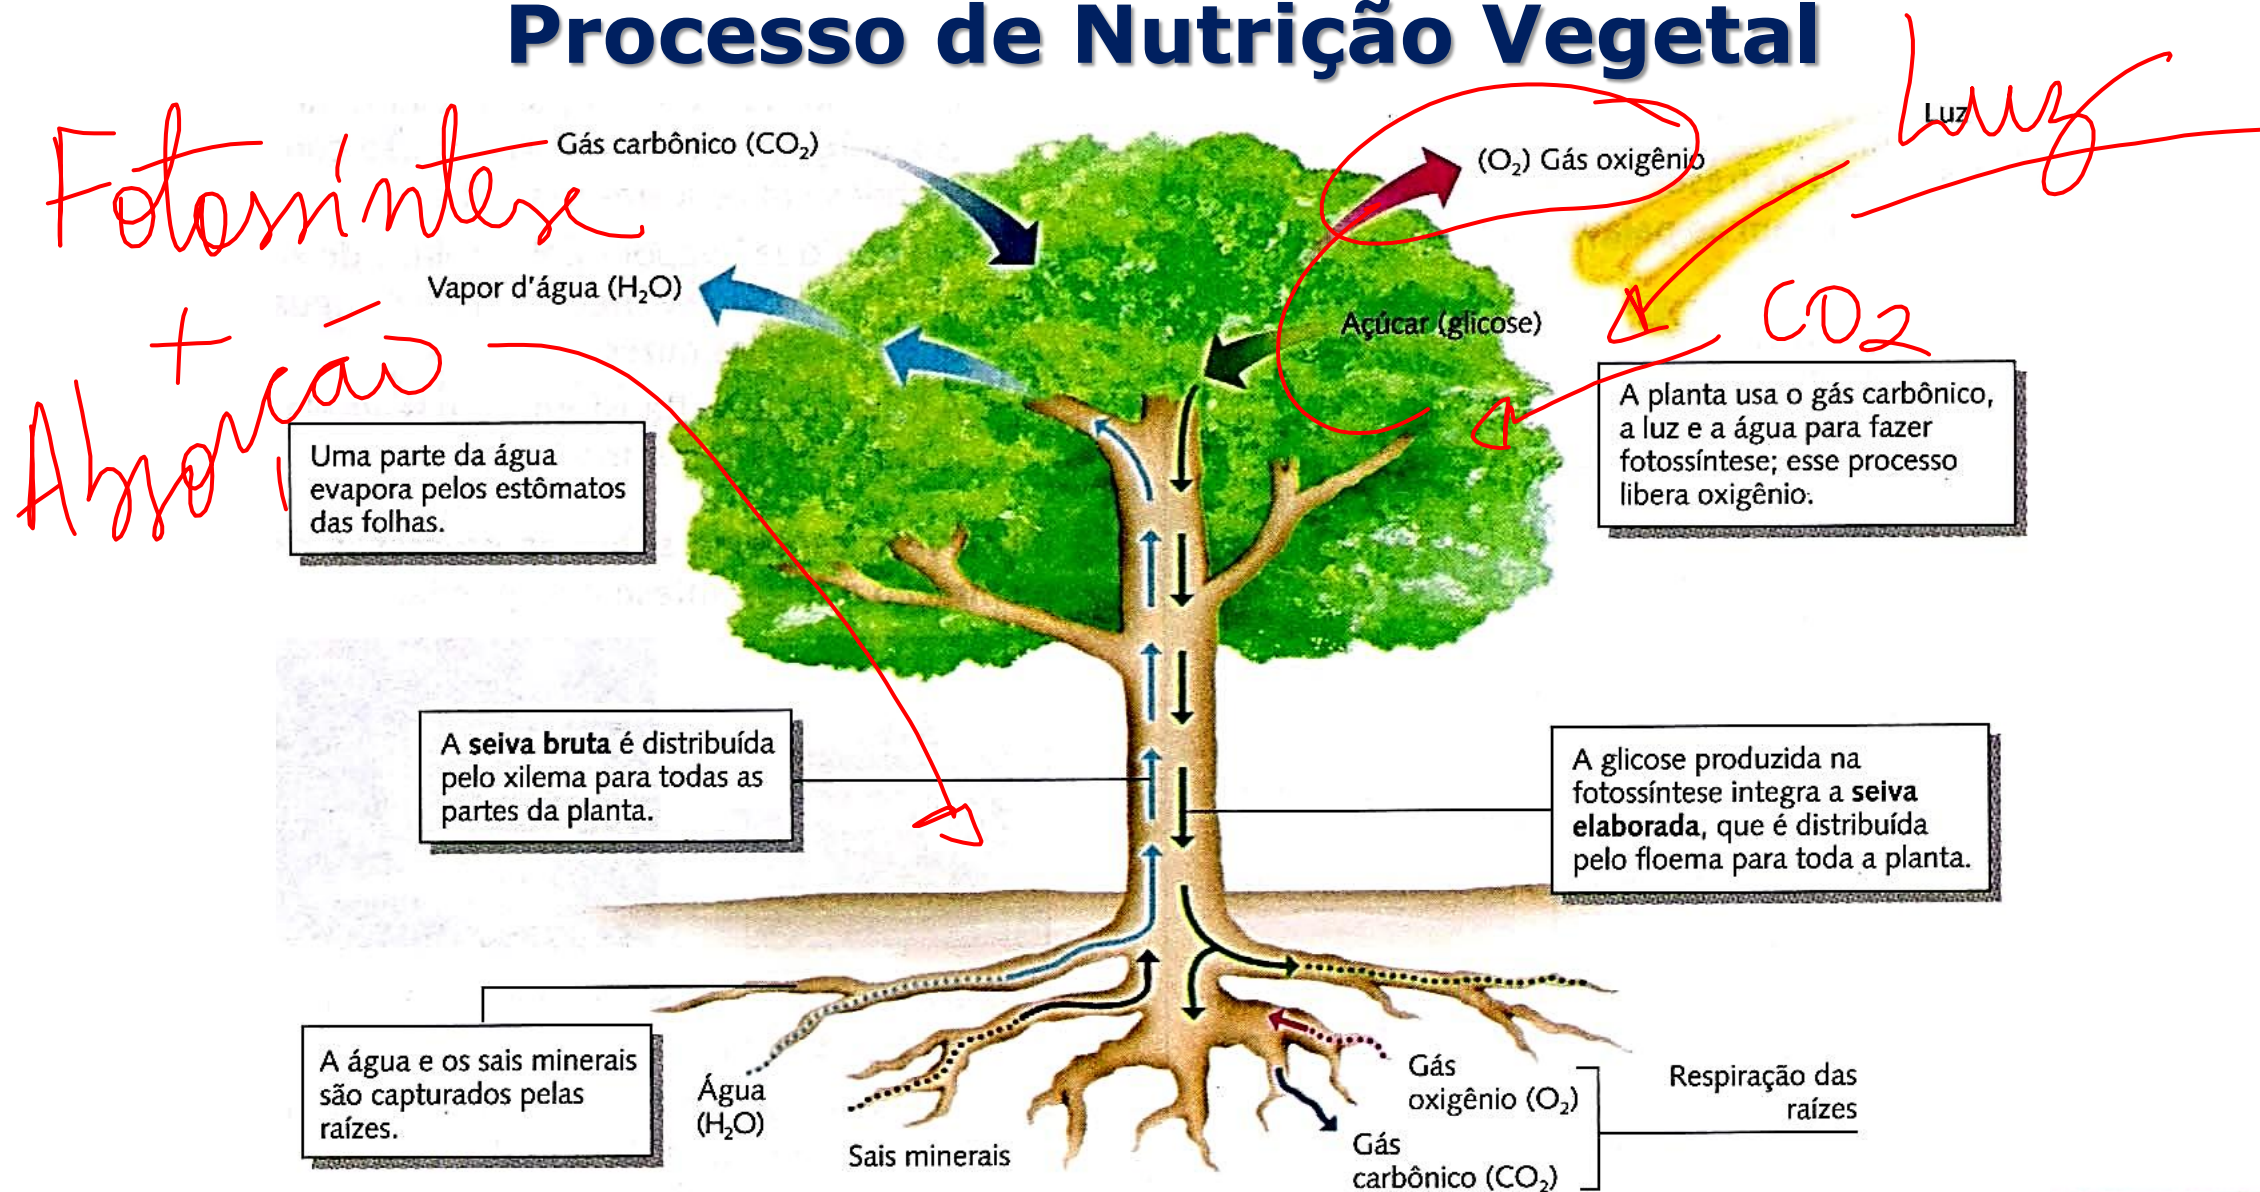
Processo de Nutrição Vegetal

Fotossíntese
+
Absorção

Luz

Gás carbônico ($CO_2$)

($O_2$) Gás oxigênio

Vapor d'água ($H_2O$)

Açúcar (glicose)

$CO_2$

Uma parte da água evapora pelos estômatos das folhas.

A planta usa o gás carbônico, a luz e a água para fazer fotossíntese; esse processo libera oxigênio.

A **seiva bruta** é distribuída pelo xilema para todas as partes da planta.

A glicose produzida na fotossíntese integra a **seiva elaborada**, que é distribuída pelo floema para toda a planta.

A água e os sais minerais são capturados pelas raízes.

Água ($H_2O$)

Sais minerais

Gás oxigênio ($O_2$)

Gás carbônico ($CO_2$)

Respiração das raízes